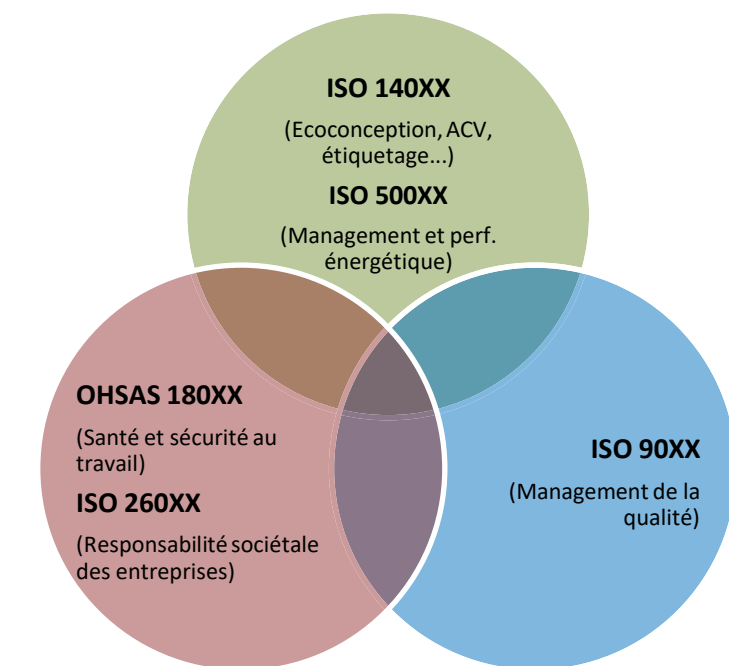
ISO 140XX

(Ecoconception, ACV, étiquetage...)

ISO 500XX

(Management et perf. énergétique)

OHSAS 180XX

(Santé et sécurité au travail)

ISO 260XX

(Responsabilité sociétale des entreprises)

ISO 90XX

(Management de la qualité)